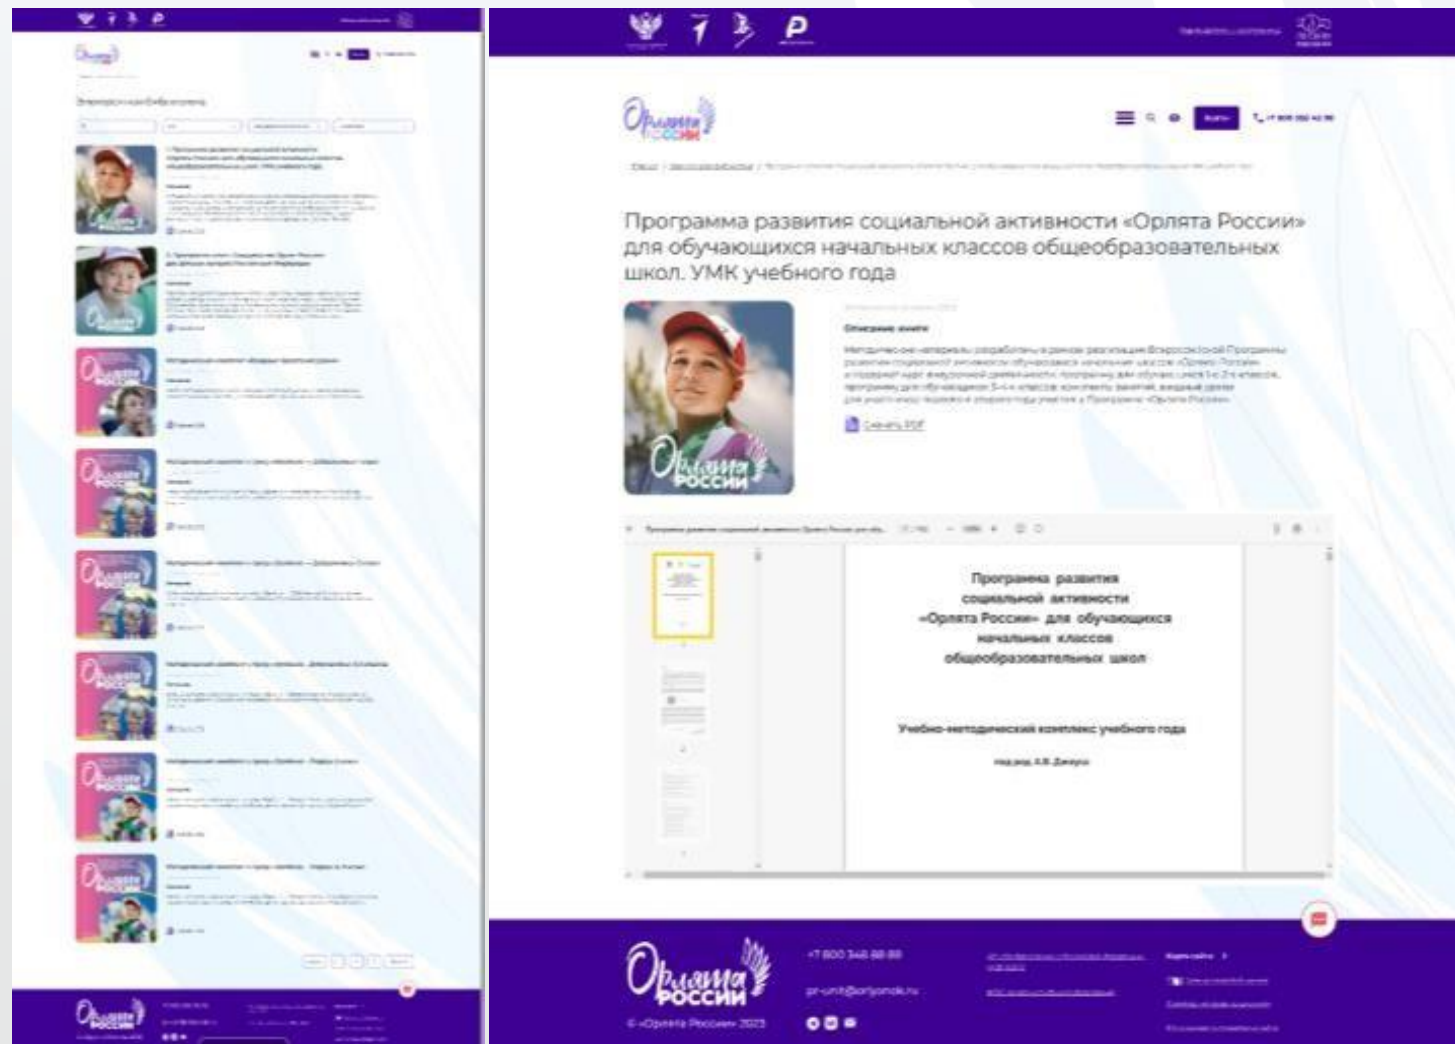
Электронная библиотека

Орлята России

Программа развития социальной активности «Орлята России» для обучающихся начальных классов общеобразовательных школ. УМК учебного года

Описание книги

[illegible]

Скачать PDF

Программа развития социальной активности «Орлята России» для обучающихся начальных классов общеобразовательных школ

Учебно-методический комплекс учебного года

под ред. А.В. Джеуса

Орлята России

+7 800 346 88 88

pr-unit@orlyonok.ru

© «Орлята России» 2023